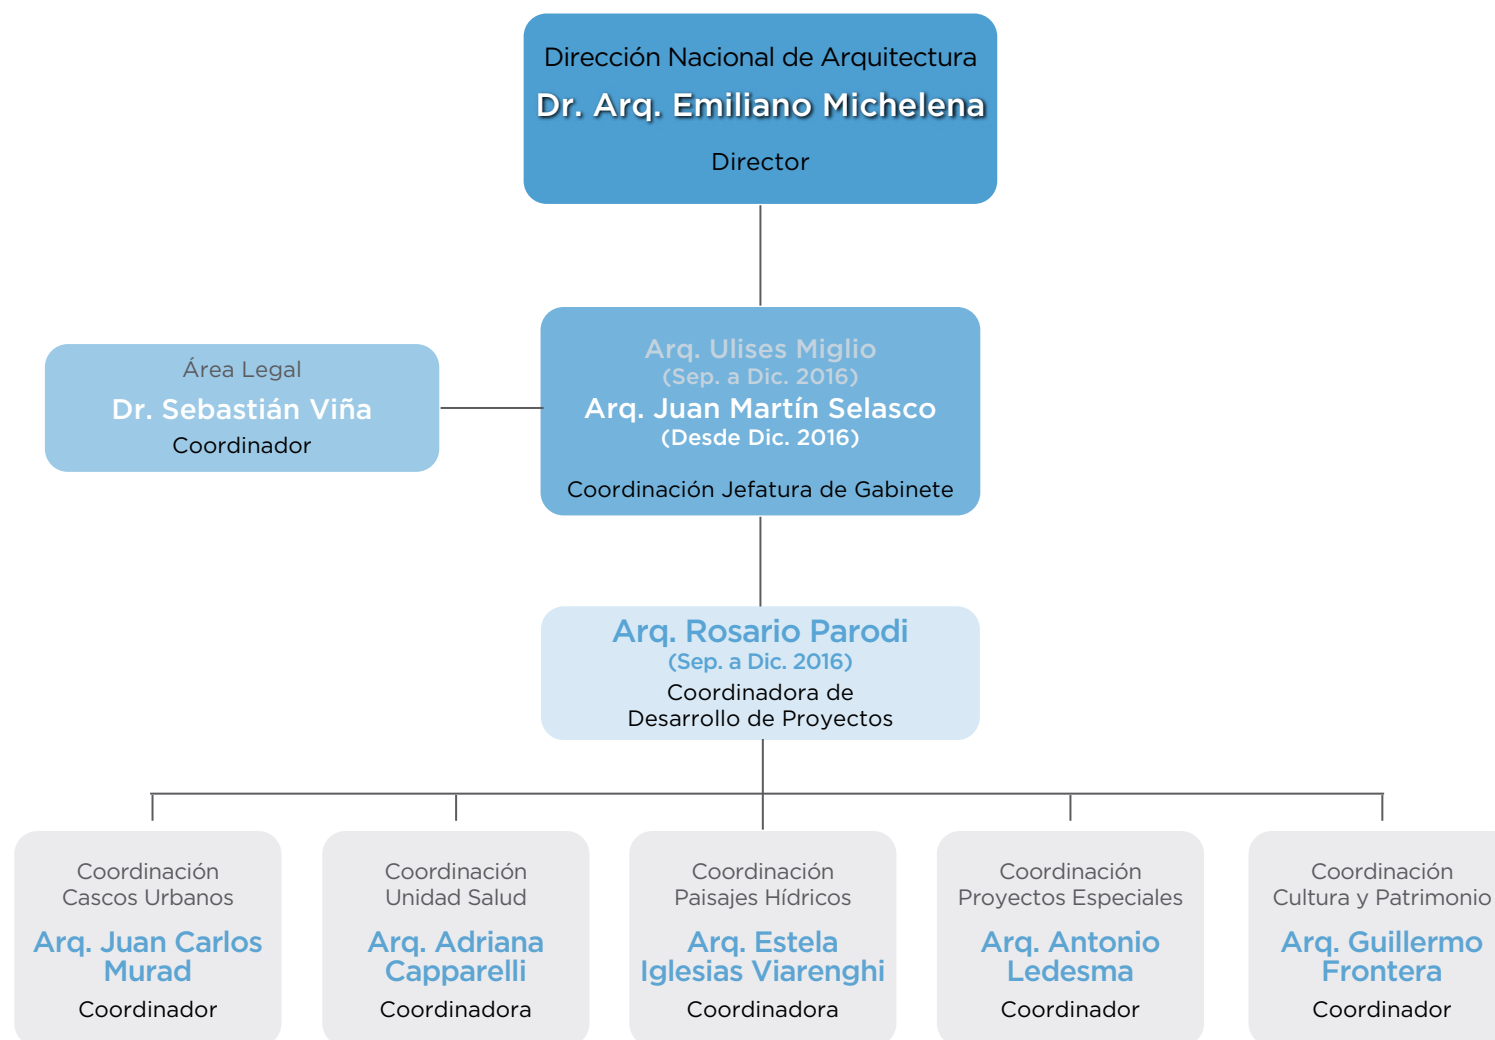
Dirección Nacional de Arquitectura
Dr. Arq. Emiliano Michelena
Director

Área Legal
Dr. Sebastián Viña
Coordinador

Arq. Ulises Miglio
(Sep. a Dic. 2016)
Arq. Juan Martín Selasco
(Desde Dic. 2016)
Coordinación Jefatura de Gabinete

Arq. Rosario Parodi
(Sep. a Dic. 2016)
Coordinadora de Desarrollo de Proyectos

Coordinación Cascos Urbanos
Arq. Juan Carlos Murad
Coordinador

Coordinación Unidad Salud
Arq. Adriana Capparelli
Coordinadora

Coordinación Paisajes Hídricos
Arq. Estela Iglesias Viarenghi
Coordinadora

Coordinación Proyectos Especiales
Arq. Antonio Ledesma
Coordinador

Coordinación Cultura y Patrimonio
Arq. Guillermo Frontera
Coordinador